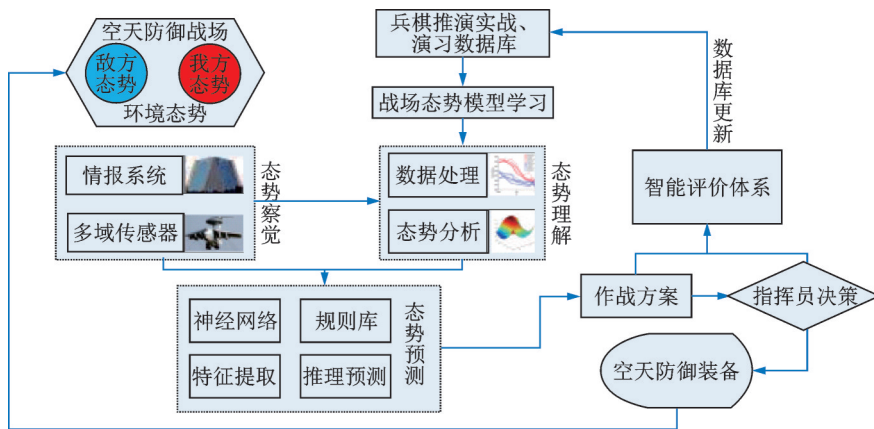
空天防御战场

敌方态势

我方态势

环境态势

兵棋推演实战、演习数据库

战场态势模型学习

数据库更新

情报系统

多域传感器

态势察觉

数据处理

态势分析

态势理解

智能评价体系

神经网络

规则库

特征提取

推理预测

态势预测

作战方案

指挥员决策

空天防御装备